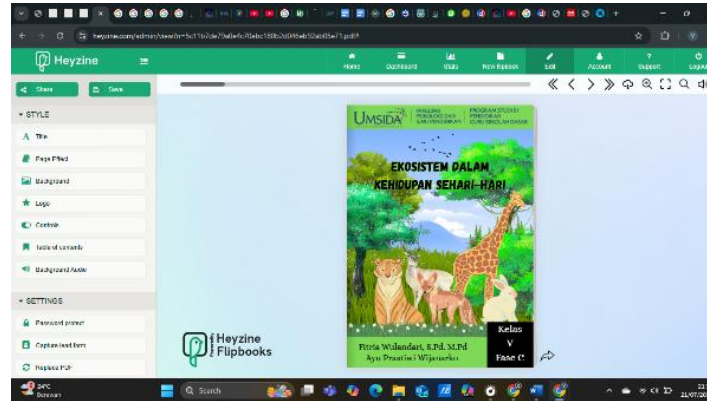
heyzine.com/admin/view/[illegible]

Heyzine

Home Dashboard Stats New flipbook Edit Account Support Logout

Share Save

STYLE

Title

Page Effect

Background

Logo

Controls

Table of contents

Background Audio

SETTINGS

Password protect

Capture lead form

Replace PDF

UMSIDA

FAKULTAS PSIKOLOGI DAN ILMU PENDIDIKAN

PROGRAM STUDI PENDIDIKAN GURU SEKOLAH DASAR

EKOSISTEM DALAM KEHIDUPAN SEHARI-HARI

Kelas V Fase C

Fitria Wulandari, S.Pd, M.Pd
Ayu Prastiwi Wijanarko

Heyzine Flipbooks

34°C

Search